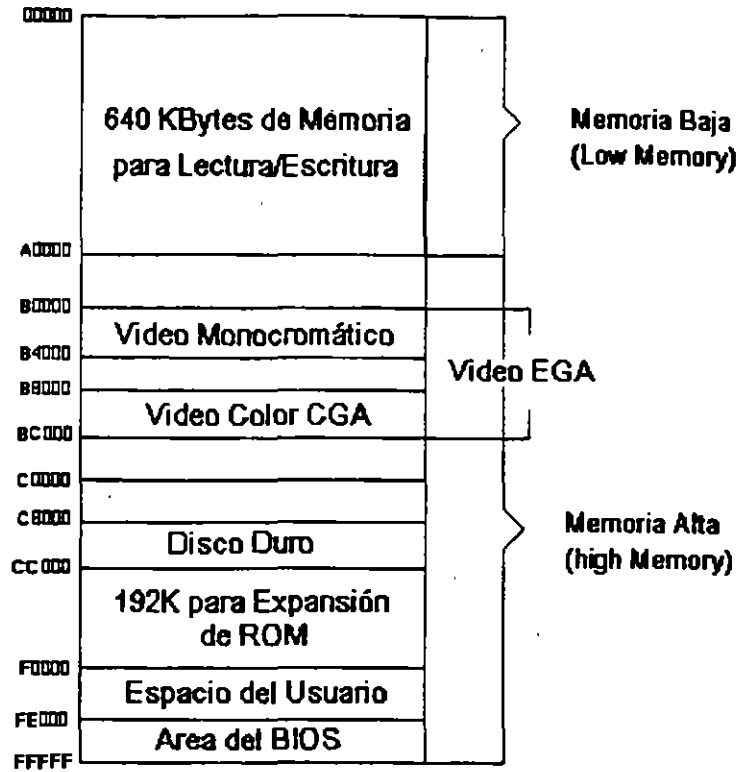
00000

640 KBytes de Memoria para Lectura/Escritura

Memoria Baja (Low Memory)

A0000

B0000

Video Monocromático

B4000

B8000

Video EGA

Video Color CGA

BC000

C0000

C8000

Memoria Alta (high Memory)

Disco Duro

CC000

192K para Expansión de ROM

F0000

Espacio del Usuario

FE000

Area del BIOS

FFFFF